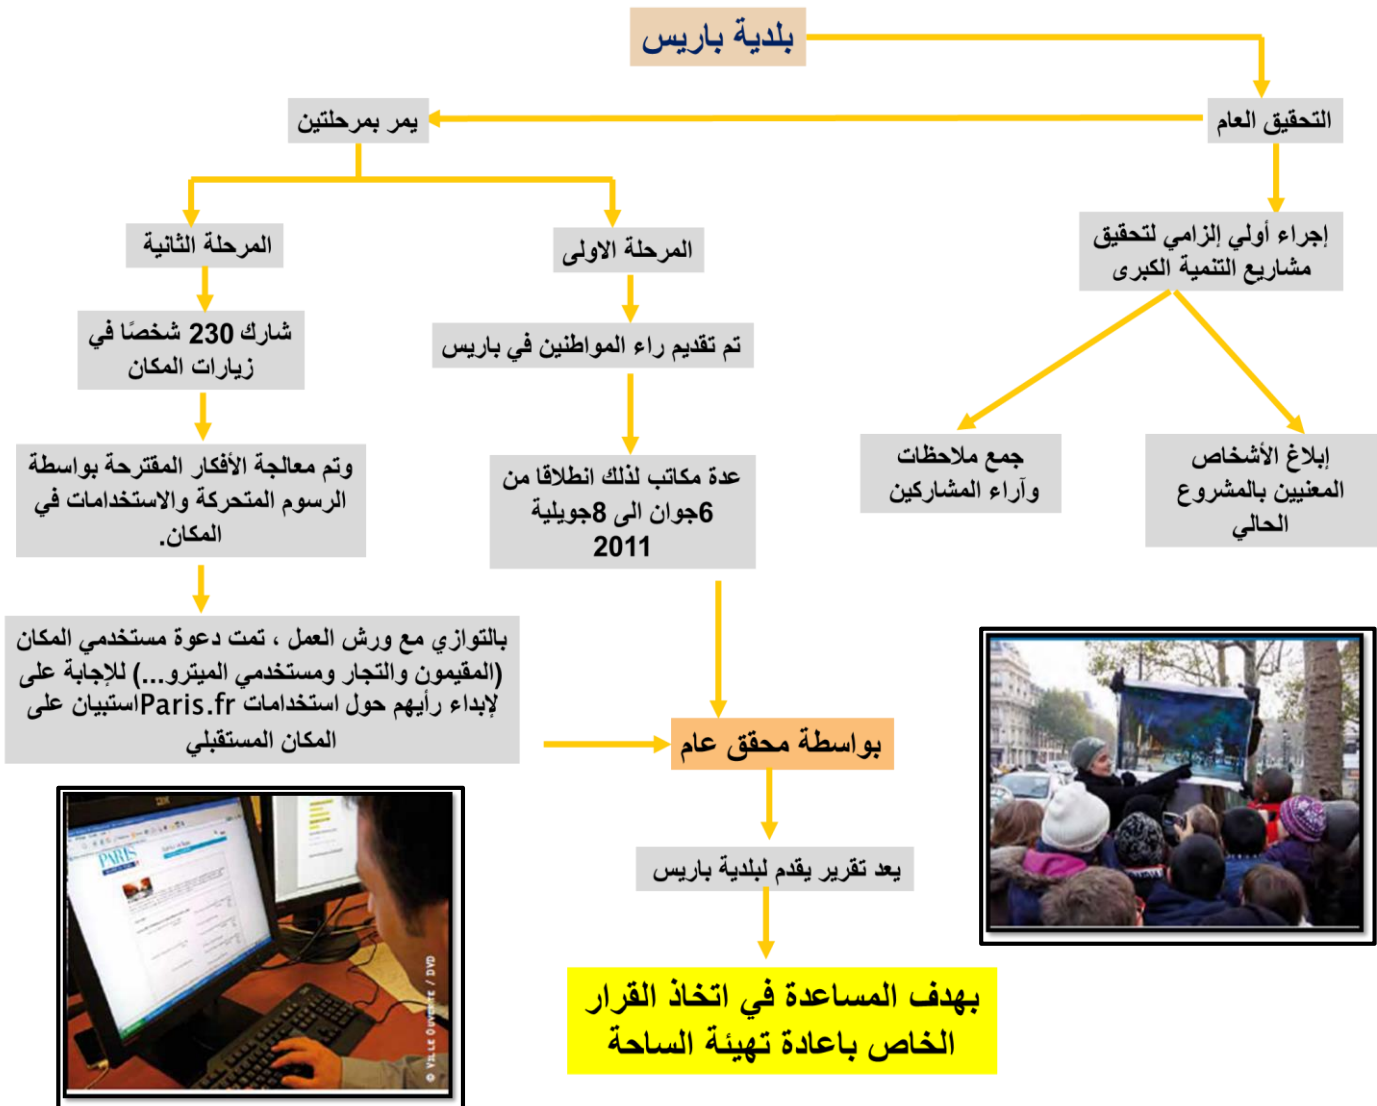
بلدية باريس

التحقيق العام

يمر بمرحلتين

إجراء أولي إلزامي لتحقيق مشاريع التنمية الكبرى

إبلاغ الأشخاص المعنيين بالمشروع الحالي

جمع ملاحظات وآراء المشاركين

المرحلة الاولى

تم تقديم راء المواطنين في باريس

عدة مكاتب لذلك انطلاقا من 6جوان الى 8جويلية 2011

المرحلة الثانية

شارك 230 شخصًا في زيارات المكان

وتم معالجة الأفكار المقترحة بواسطة الرسوم المتحركة والاستخدامات في المكان.

بالتوازي مع ورش العمل ، تمت دعوة مستخدمي المكان (المقيمون والتجار ومستخدمي الميترو...) للإجابة على استبيان علىParis.fr لإبداء رأيهم حول استخدامات المكان المستقبلي

بواسطة محقق عام

يعد تقرير يقدم لبلدية باريس

بهدف المساعدة في اتخاذ القرار الخاص باعادة تهيئة الساحة

PARIS

© VILLE OUVERTE / DVD